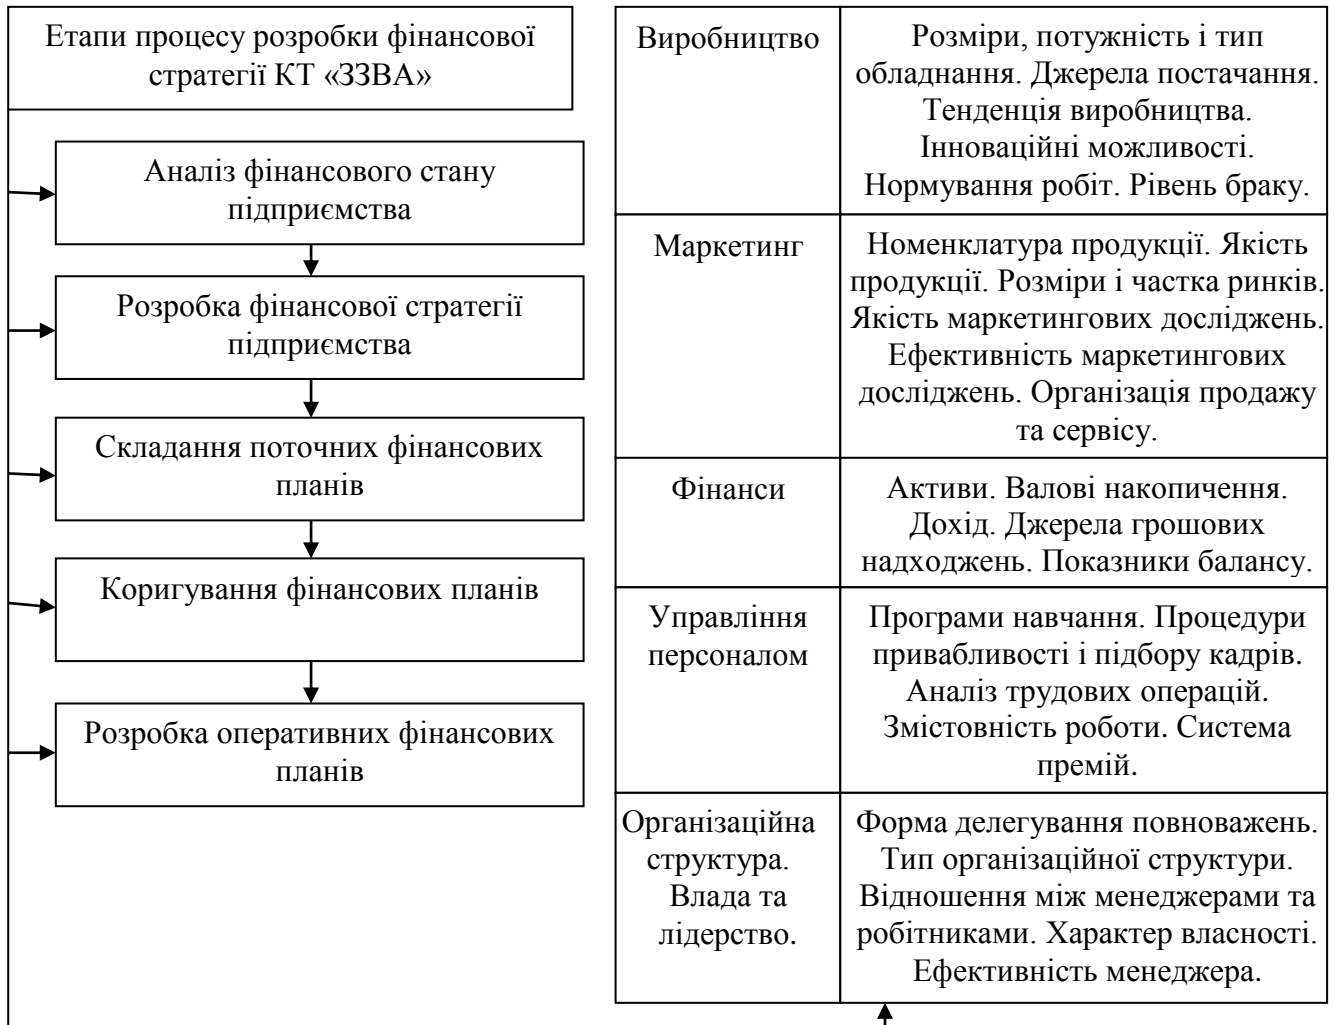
Етапи процесу розробки фінансової стратегії КТ «ЗЗВА»

Аналіз фінансового стану підприємства

Розробка фінансової стратегії підприємства

Складання поточних фінансових планів

Коригування фінансових планів

Розробка оперативних фінансових планів

| Виробництво | Розміри, потужність і тип обладнання. Джерела постачання. Тенденція виробництва. Інноваційні можливості. Нормування робіт. Рівень браку. |
|---|---|
| Маркетинг | Номенклатура продукції. Якість продукції. Розміри і частка ринків. Якість маркетингових досліджень. Ефективність маркетингових досліджень. Організація продажу та сервісу. |
| Фінанси | Активи. Валові накопичення. Дохід. Джерела грошових надходжень. Показники балансу. |
| Управління персоналом | Програми навчання. Процедури привабливості і підбору кадрів. Аналіз трудових операцій. Змістовність роботи. Система премій. |
| Організаційна структура. Влада та лідерство. | Форма делегування повноважень. Тип організаційної структури. Відношення між менеджерами та робітниками. Характер власності. Ефективність менеджера. |